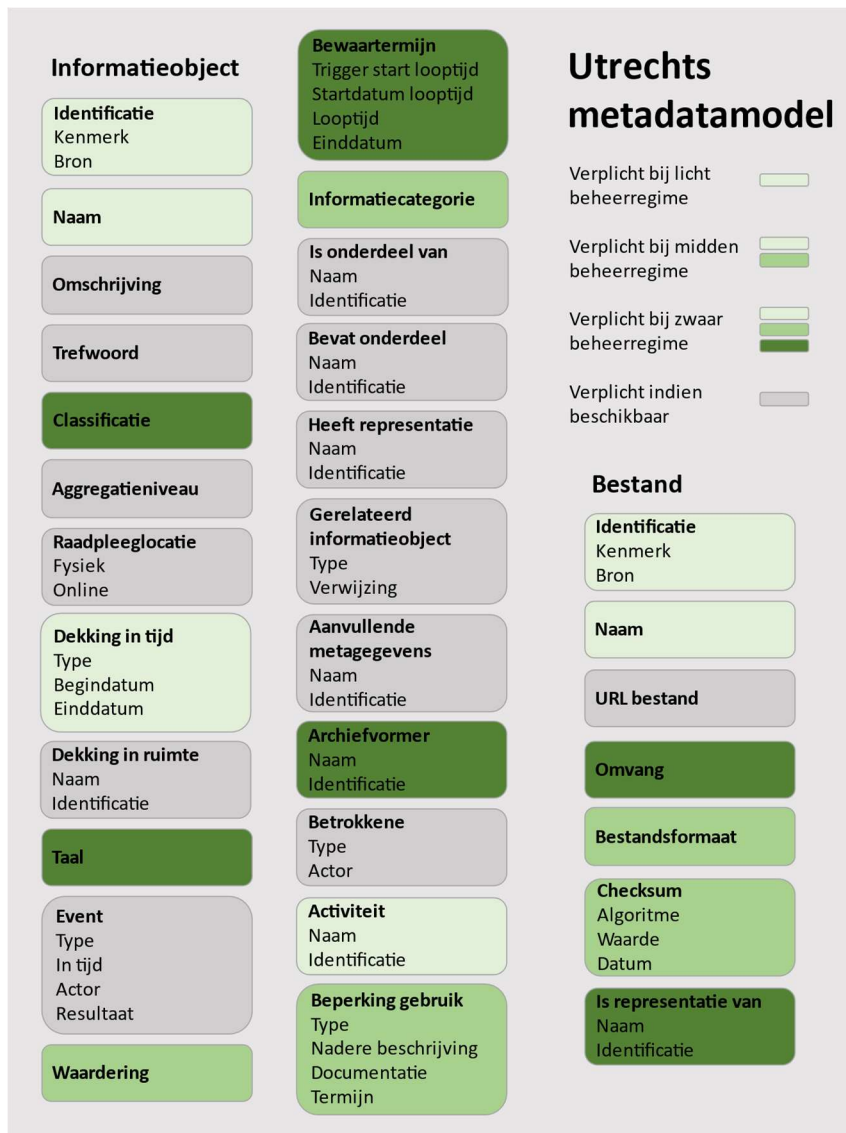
Informatieobject

Identificatie
Kenmerk
Bron

Naam

Omschrijving

Trefwoord

Classificatie

Aggregatieniveau

Raadpleeglocatie
Fysiek
Online

Dekking in tijd
Type
Begindatum
Einddatum

Dekking in ruimte
Naam
Identificatie

Taal

Event
Type
In tijd
Actor
Resultaat

Waardering

Bewaartermijn
Trigger start looptijd
Startdatum looptijd
Looptijd
Einddatum

Informatiecategorie

Is onderdeel van
Naam
Identificatie

Bevat onderdeel
Naam
Identificatie

Heeft representatie
Naam
Identificatie

Gerelateerd informatieobject
Type
Verwijzing

Aanvullende metagegevens
Naam
Identificatie

Archiefvormer
Naam
Identificatie

Betrokkene
Type
Actor

Activiteit
Naam
Identificatie

Beperking gebruik
Type
Nadere beschrijving
Documentatie
Termijn

Utrechts metadatamodel

Verplicht bij licht beheerregime

Verplicht bij midden beheerregime

Verplicht bij zwaar beheerregime

Verplicht indien beschikbaar

Bestand

Identificatie
Kenmerk
Bron

Naam

URL bestand

Omvang

Bestandsformaat

Checksum
Algoritme
Waarde
Datum

Is representatie van
Naam
Identificatie